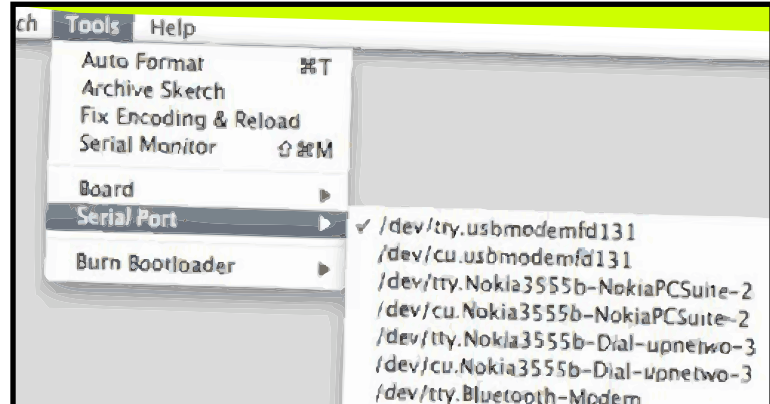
ch Tools Help

Auto Format ⌘T
Archive Sketch
Fix Encoding & Reload
Serial Monitor ⇧⌘M

Board
Serial Port

Burn Bootloader

✓ /dev/tty.usbmodemfd131
/dev/cu.usbmodemfd131
/dev/tty.Nokia3555b-NokiaPCSuite-2
/dev/cu.Nokia3555b-NokiaPCSuite-2
/dev/tty.Nokia3555b-Dial-upnetwo-3
/dev/cu.Nokia3555b-Dial-upnetwo-3
/dev/tty.Bluetooth-Modem